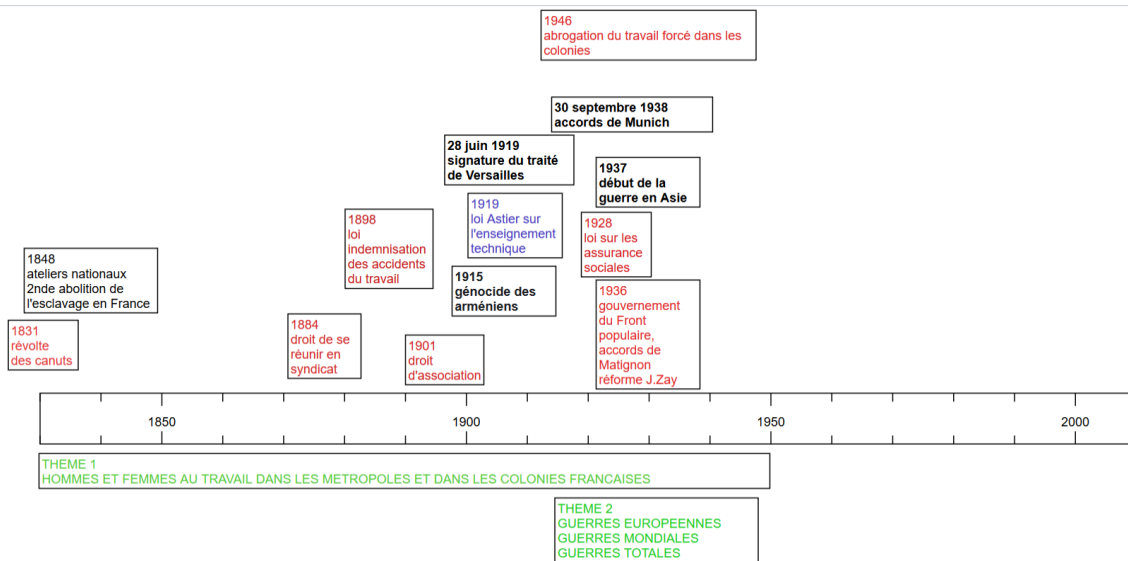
1946
abrogation du travail forcé dans les colonies

30 septembre 1938
accords de Munich

28 juin 1919
signature du traité de Versailles

1937
début de la guerre en Asie

1919
loi Astier sur l'enseignement technique

1898
loi indemnisation des accidents du travail

1928
loi sur les assurance sociales

1848
ateliers nationaux
2nde abolition de l'esclavage en France

1915
génocide des arméniens

1936
gouvernement du Front populaire, accords de Matignon réforme J.Zay

1831
révolte des canuts

1884
droit de se réunir en syndicat

1901
droit d'association

1850
1900
1950
2000

THEME 1
HOMMES ET FEMMES AU TRAVAIL DANS LES METROPOLES ET DANS LES COLONIES FRANCAISES

THEME 2
GUERRES EUROPEENNES
GUERRES MONDIALES
GUERRES TOTALES